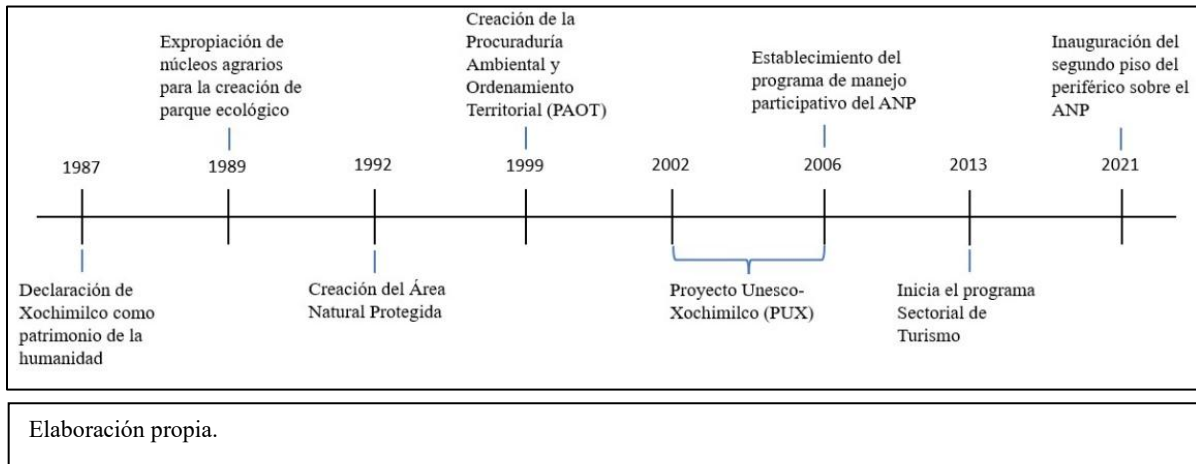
Expropiación de núcleos agrarios para la creación de parque ecológico

Creación de la Procuraduría Ambiental y Ordenamiento Territorial (PAOT)

Establecimiento del programa de manejo participativo del ANP

Inauguración del segundo piso del periférico sobre el ANP

1987

1989

1992

1999

2002

2006

2013

2021

Declaración de Xochimilco como patrimonio de la humanidad

Creación del Área Natural Protegida

Proyecto Unesco-Xochimilco (PUX)

Inicia el programa Sectorial de Turismo

Elaboración propia.